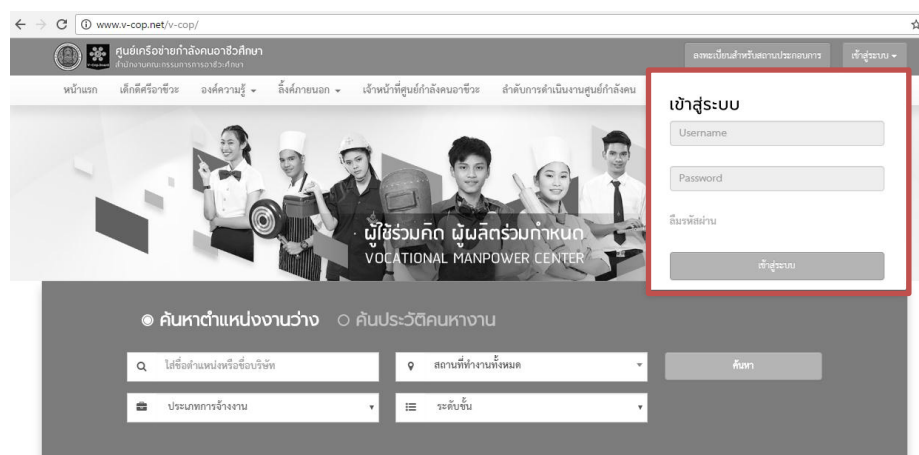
www.v-cop.net/v-cop/

ศูนย์เครือข่ายกำลังคนอาชีวศึกษา
สำนักงานคณะกรรมการการอาชีวศึกษา

ลงทะเบียนสำหรับสถานประกอบการ เข้าสู่ระบบ

หน้าแรก เด็กดีศรีอาชีวะ องค์ความรู้ ลิ้งค์ภายนอก เจ้าหน้าที่ศูนย์กำลังคนอาชีวะ ลำดับการดำเนินงานศูนย์กำลังคน

เข้าสู่ระบบ
Username
Password
ลืมรหัสผ่าน
เข้าสู่ระบบ

ผู้ใช้ร่วมคิด ผู้ผลิตร่วมกำหนด
VOCATIONAL MANPOWER CENTER

ค้นหาตำแหน่งงานว่าง ค้นประวัติคนหางาน

ใส่ชื่อตำแหน่งหรือชื่อบริษัท
สถานที่ทำงานทั้งหมด
ค้นหา
ประเภทการจ้างงาน
ระดับชั้น